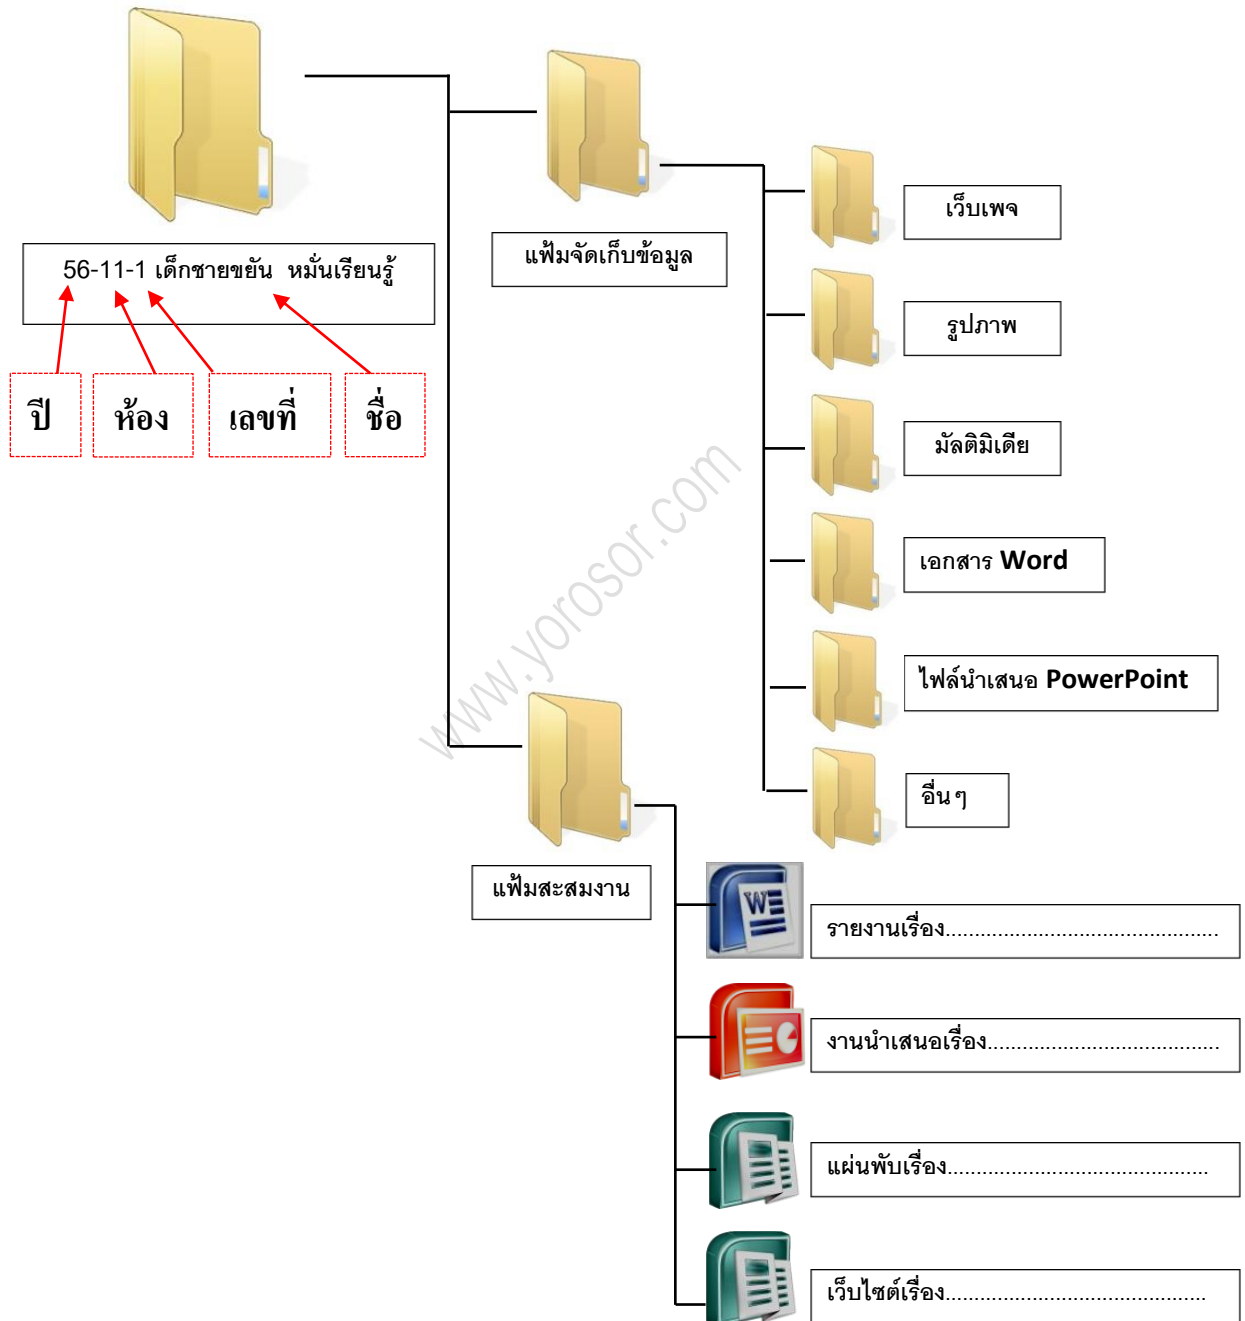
56-11-1 เด็กชายขยัน หมั่นเรียนรู้

ปี

ห้อง

เลขที่

ชื่อ

แฟ้มจัดเก็บข้อมูล

เว็บเพจ

รูปภาพ

มัลติมิเดีย

เอกสาร Word

ไฟล์นำเสนอ PowerPoint

อื่นๆ

www.yorosor.com

แฟ้มสะสมงาน

รายงานเรื่อง.............................................

งานนำเสนอเรื่อง......................................

แผ่นพับเรื่อง...........................................

เว็บไซต์เรื่อง...........................................